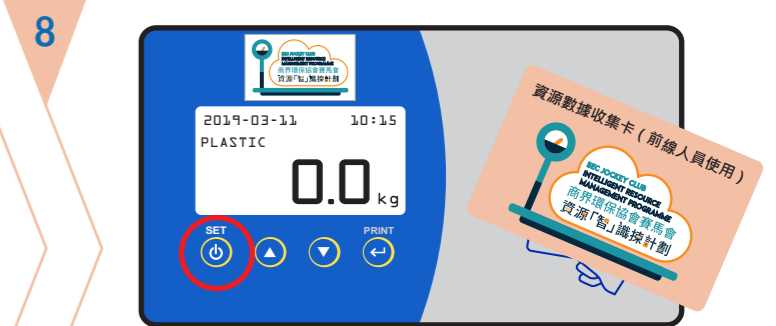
8

BEC JOCKEY CLUB
INTELLIGENT RESOURCE MANAGEMENT PROGRAMME
商界環保協會賽馬會
資源「智」識採計劃

2019-03-11 10:15
PLASTIC
0.0 kg

SET
PRINT

資源數據收集卡（前線人員使用）

BEC JOCKEY CLUB
INTELLIGENT RESOURCE MANAGEMENT PROGRAMME
商界環保協會賽馬會
資源「智」識採計劃